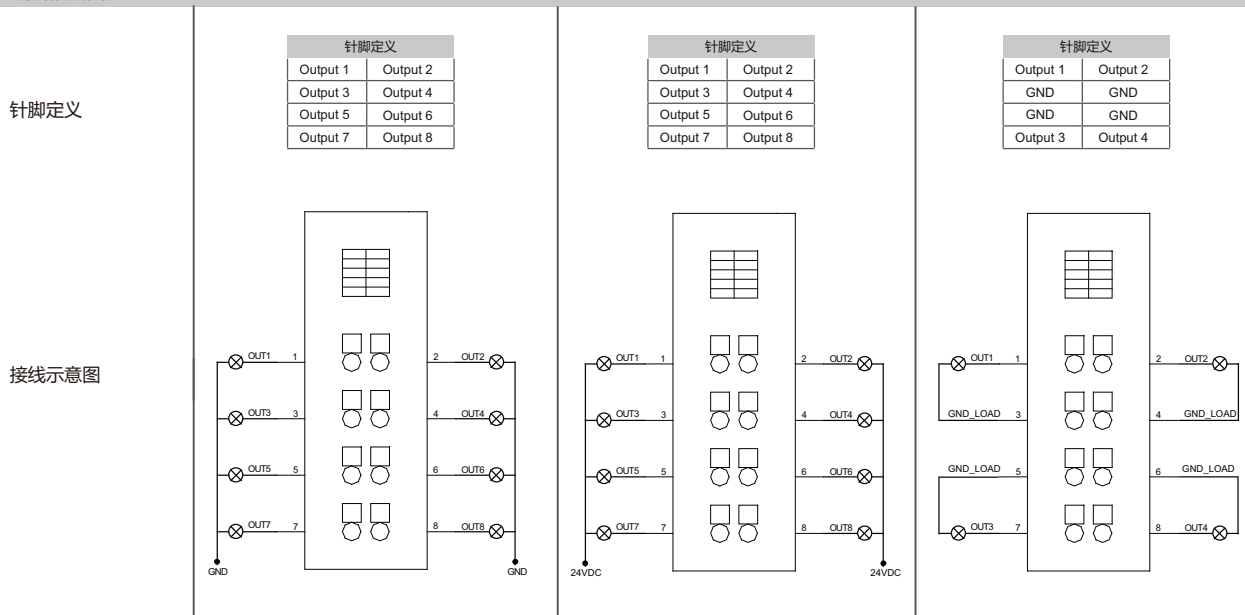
针脚定义

接线示意图

| 针脚定义 | |
|---|---|
| Output 1 | Output 2 |
| Output 3 | Output 4 |
| Output 5 | Output 6 |
| Output 7 | Output 8 |

OUT1 1
2 OUT2
OUT3 3
4 OUT4
OUT5 5
6 OUT6
OUT7 7
8 OUT8
GND
GND

| 针脚定义 | |
|---|---|
| Output 1 | Output 2 |
| Output 3 | Output 4 |
| Output 5 | Output 6 |
| Output 7 | Output 8 |

OUT1 1
2 OUT2
OUT3 3
4 OUT4
OUT5 5
6 OUT6
OUT7 7
8 OUT8
24VDC
24VDC

| 针脚定义 | |
|---|---|
| Output 1 | Output 2 |
| GND | GND |
| GND | GND |
| Output 3 | Output 4 |

OUT1 1
2 OUT2
GND_LOAD 3
4 GND_LOAD
GND_LOAD 5
6 GND_LOAD
OUT3 7
8 OUT4